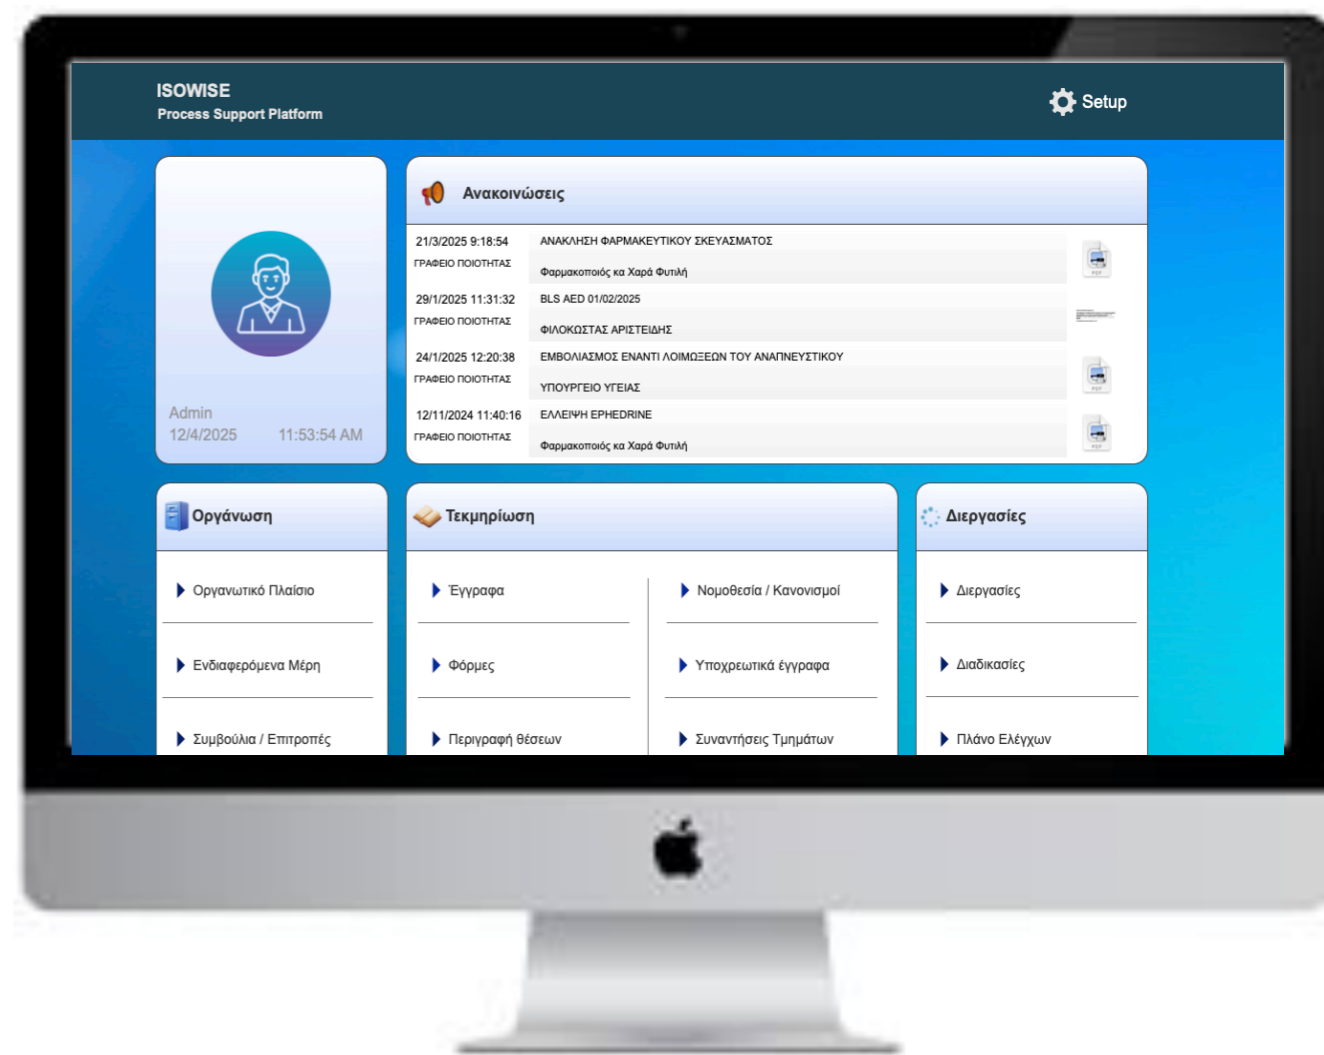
ISOWISE
Process Support Platform

Setup

Admin
12/4/2025 11:53:54 AM

Ανακοινώσεις

| | |
|---|---|
| 21/3/2025 9:18:54 ΓΡΑΦΕΙΟ ΠΟΙΟΤΗΤΑΣ | ΑΝΑΚΛΗΣΗ ΦΑΡΜΑΚΕΥΤΙΚΟΥ ΣΚΕΥΑΣΜΑΤΟΣ Φαρμακοποιός κα Χαρά Φυτιλή |
| 29/1/2025 11:31:32 ΓΡΑΦΕΙΟ ΠΟΙΟΤΗΤΑΣ | BLS AED 01/02/2025 ΦΙΛΟΚΩΣΤΑΣ ΑΡΙΣΤΕΙΔΗΣ |
| 24/1/2025 12:20:38 ΓΡΑΦΕΙΟ ΠΟΙΟΤΗΤΑΣ | ΕΜΒΟΛΙΑΣΜΟΣ ΕΝΑΝΤΙ ΛΟΙΜΩΞΕΩΝ ΤΟΥ ΑΝΑΠΝΕΥΣΤΙΚΟΥ ΥΠΟΥΡΓΕΙΟ ΥΓΕΙΑΣ |
| 12/11/2024 11:40:16 ΓΡΑΦΕΙΟ ΠΟΙΟΤΗΤΑΣ | ΕΛΛΕΙΨΗ EPHEDRINE Φαρμακοποιός κα Χαρά Φυτιλή |

Οργάνωση
Οργανωτικό Πλαίσιο
Ενδιαφερόμενα Μέρη
Συμβούλια / Επιτροπές

Τεκμηρίωση
Έγγραφα
Φόρμες
Περιγραφή θέσεων
Νομοθεσία / Κανονισμοί
Υποχρεωτικά έγγραφα
Συναντήσεις Τμημάτων

Διεργασίες
Διεργασίες
Διαδικασίες
Πλάνο Ελέγχων